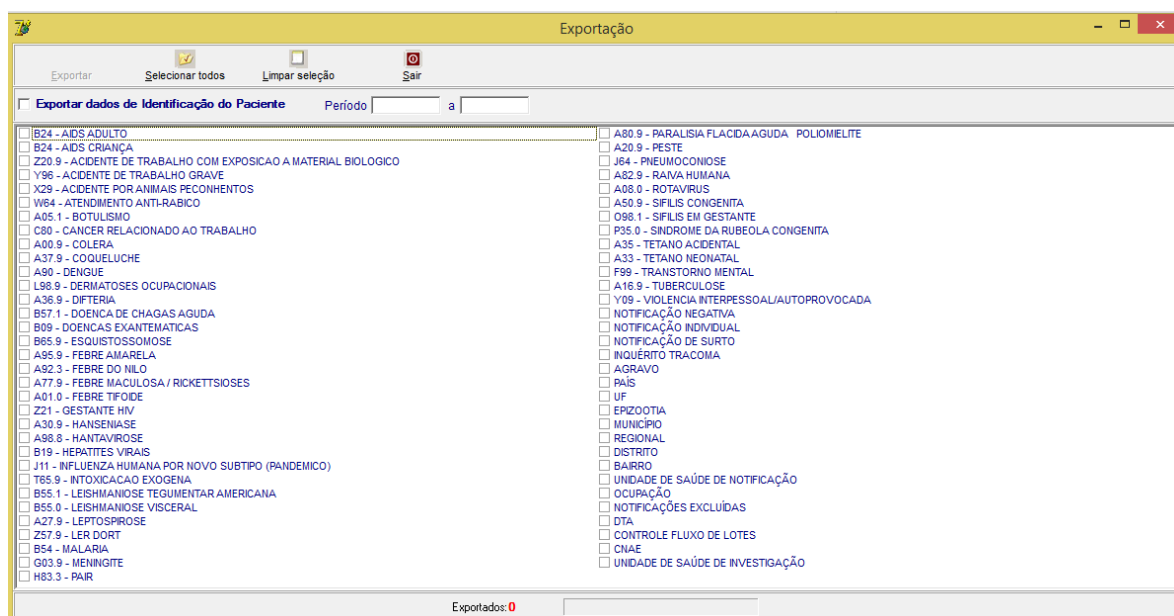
Exportação

Exportar Selecionar todos Limpar seleção Sair

Exportar dados de Identificação do Paciente Período a

B24 - AIDS ADULTO
B24 - AIDS CRIANÇA
Z20.9 - ACIDENTE DE TRABALHO COM EXPOSICAO A MATERIAL BIOLOGICO
Y96 - ACIDENTE DE TRABALHO GRAVE
X29 - ACIDENTE POR ANIMAIS PECONHENTOS
W64 - ATENDIMENTO ANTI-RABICO
A05.1 - BOTULISMO
C80 - CANCER RELACIONADO AO TRABALHO
A00.9 - COLERA
A37.9 - COQUELUCHE
A90 - DENGUE
L98.9 - DERMATOSES OCUPACIONAIS
A36.9 - DIFTERIA
B57.1 - DOENCA DE CHAGAS AGUDA
B09 - DOENCAS EXANTEMATICAS
B65.9 - ESQUISTOSSOMOSE
A95.9 - FEBRE AMARELA
A92.3 - FEBRE DO NILO
A77.9 - FEBRE MACULOSA / RICKETTSIOSES
A01.0 - FEBRE TIFOIDE
Z21 - GESTANTE HIV
A30.9 - HANSENIASE
A98.8 - HANTAVIROSE
B19 - HEPATITES VIRAIS
J11 - INFLUENZA HUMANA POR NOVO SUBTIPO (PANDEMICO)
T65.9 - INTOXICACAO EXOGENA
B55.1 - LEISHMANIOSE TEGUMENTAR AMERICANA
B55.0 - LEISHMANIOSE VISCERAL
A27.9 - LEPTOSPIROSE
Z57.9 - LER DORT
B54 - MALARIA
G03.9 - MENINGITE
H83.3 - PAIR

A80.9 - PARALISIA FLACIDA AGUDA POLIOMIELITE
A20.9 - PESTE
J64 - PNEUMOCONIOSE
A82.9 - RAIVA HUMANA
A08.0 - ROTAVIRUS
A50.9 - SIFILIS CONGENITA
O98.1 - SIFILIS EM GESTANTE
P35.0 - SINDROME DA RUBEOLA CONGENITA
A35 - TETANO ACIDENTAL
A33 - TETANO NEONATAL
F99 - TRANSTORNO MENTAL
A16.9 - TUBERCULOSE
Y09 - VIOLENCIA INTERPESSOAL/AUTOPROVOCADA
NOTIFICAÇÃO NEGATIVA
NOTIFICAÇÃO INDIVIDUAL
NOTIFICAÇÃO DE SURTO
INQUÉRITO TRACOMA
AGRAVO
PAÍS
UF
EPIZOOTIA
MUNICÍPIO
REGIONAL
DISTRITO
BAIRRO
UNIDADE DE SAÚDE DE NOTIFICAÇÃO
OCUPAÇÃO
NOTIFICAÇÕES EXCLUÍDAS
DTA
CONTROLE FLUXO DE LOTES
CNAE
UNIDADE DE SAÚDE DE INVESTIGAÇÃO

Exportados: 0